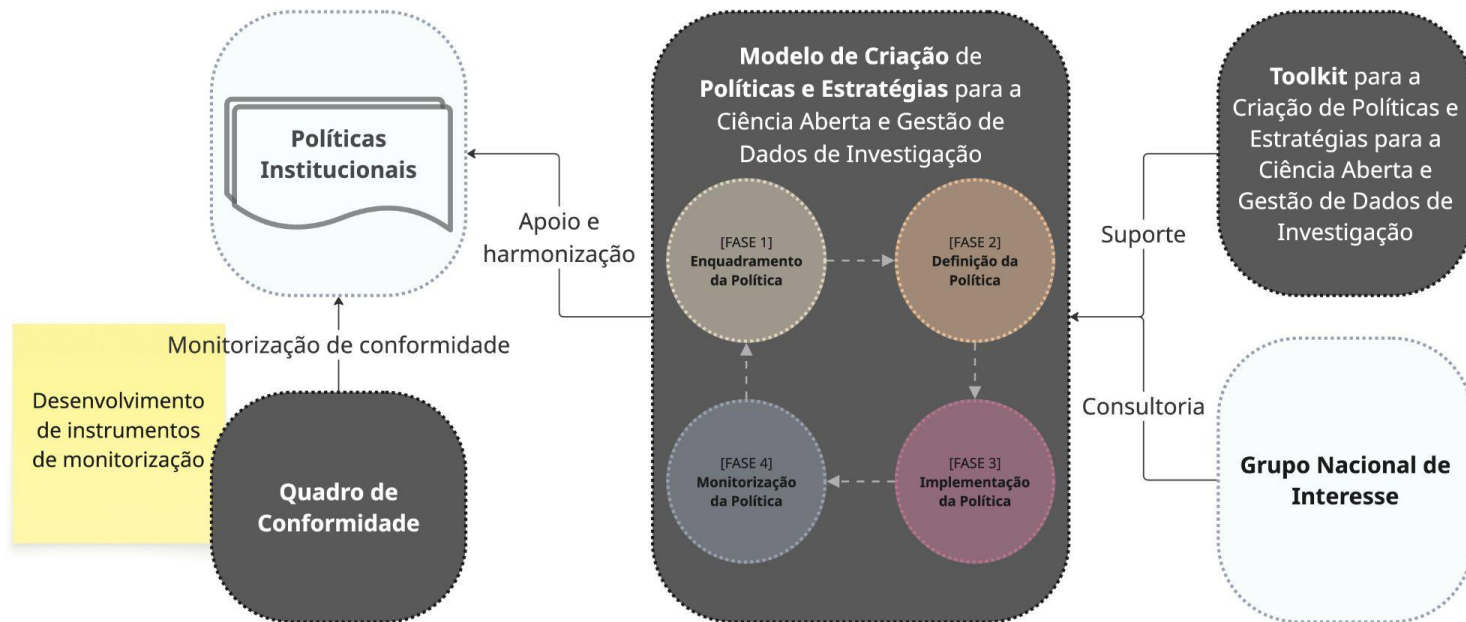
Políticas Institucionais

Apoio e harmonização

Monitorização de conformidade

Desenvolvimento de instrumentos de monitorização

Quadro de Conformidade

Modelo de Criação de Políticas e Estratégias para a Ciência Aberta e Gestão de Dados de Investigação

[FASE 1] Enquadramento da Política

[FASE 2] Definição da Política

[FASE 3] Implementação da Política

[FASE 4] Monitorização da Política

Toolkit para a Criação de Políticas e Estratégias para a Ciência Aberta e Gestão de Dados de Investigação

Suporte

Consultoria

Grupo Nacional de Interesse